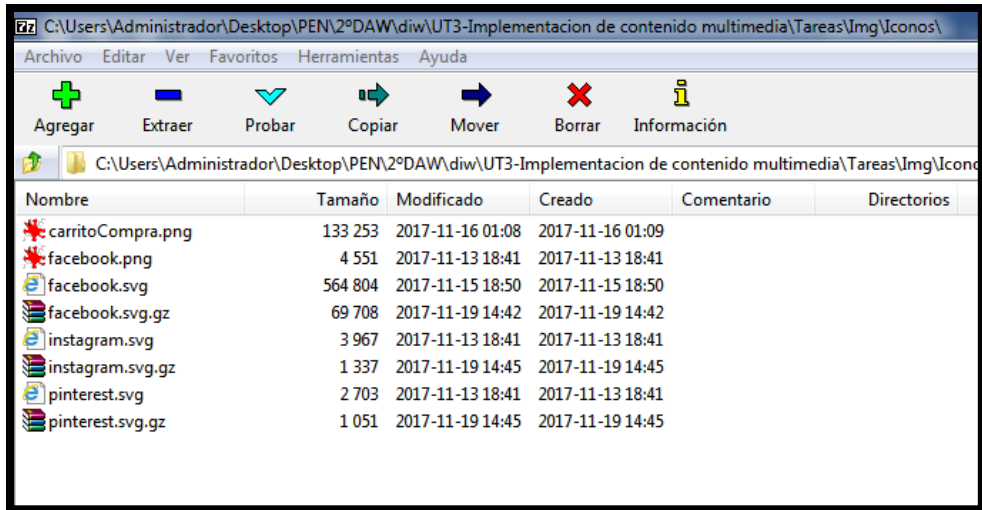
7z C:\Users\Administrador\Desktop\PEN\2ºDAW\diw\UT3-Implementacion de contenido multimedia\Tareas\Img\Iconos\

Archivo Editar Ver Favoritos Herramientas Ayuda

Agregar Extraer Probar Copiar Mover Borrar Información

C:\Users\Administrador\Desktop\PEN\2ºDAW\diw\UT3-Implementacion de contenido multimedia\Tareas\Img\Icono

| Nombre | Tamaño | Modificado | Creado | Comentario | Directorios |
|---|---|---|---|---|---|
| carritoCompra.png | 133 253 | 2017-11-16 01:08 | 2017-11-16 01:09 | | |
| facebook.png | 4 551 | 2017-11-13 18:41 | 2017-11-13 18:41 | | |
| facebook.svg | 564 804 | 2017-11-15 18:50 | 2017-11-15 18:50 | | |
| facebook.svg.gz | 69 708 | 2017-11-19 14:42 | 2017-11-19 14:42 | | |
| instagram.svg | 3 967 | 2017-11-13 18:41 | 2017-11-13 18:41 | | |
| instagram.svg.gz | 1 337 | 2017-11-19 14:45 | 2017-11-19 14:45 | | |
| pinterest.svg | 2 703 | 2017-11-13 18:41 | 2017-11-13 18:41 | | |
| pinterest.svg.gz | 1 051 | 2017-11-19 14:45 | 2017-11-19 14:45 | | |